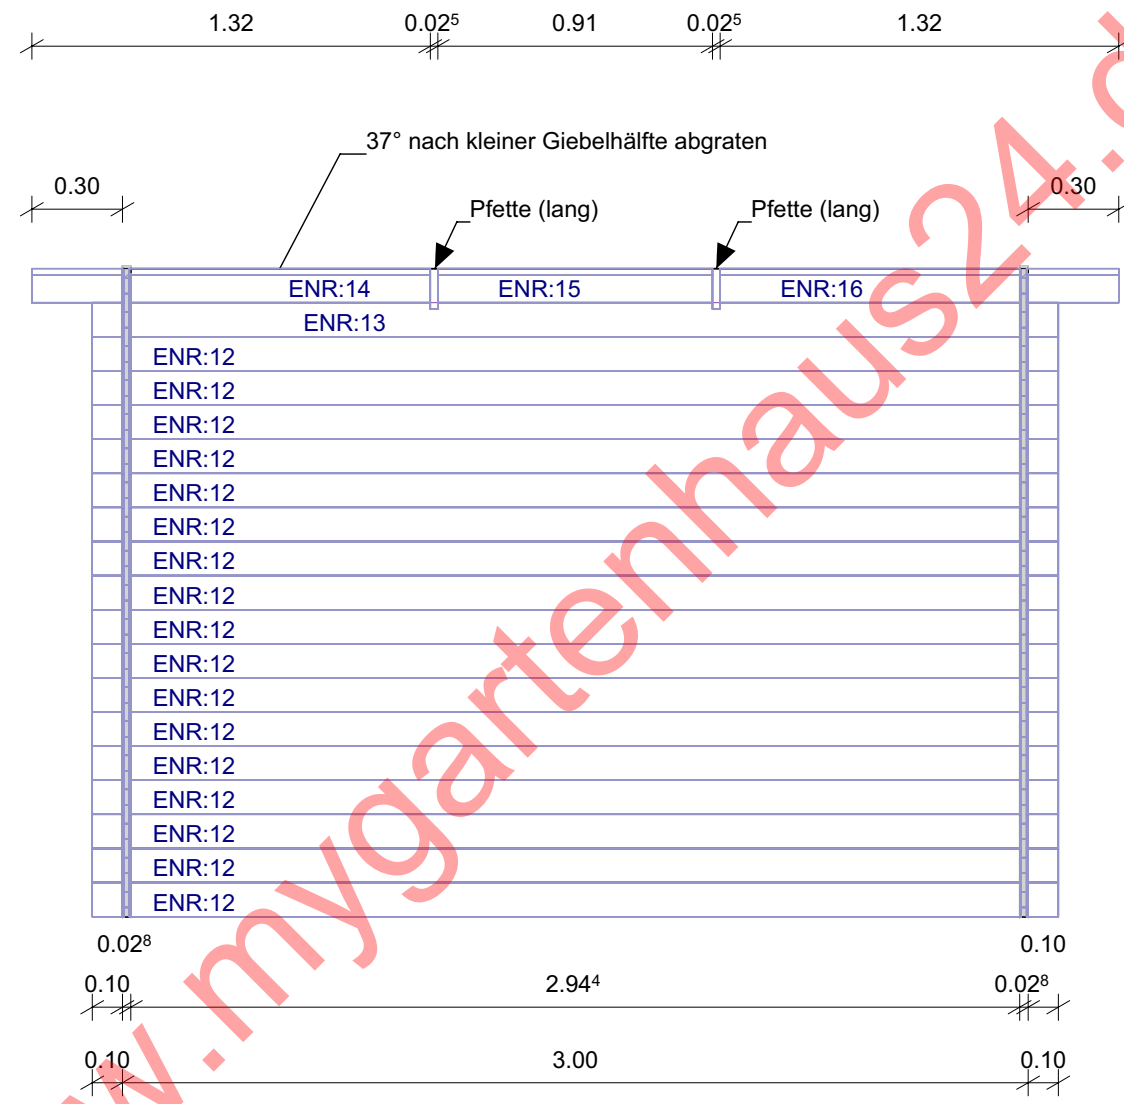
1.32 $0.02^5$ 0.91 $0.02^5$ 1.32

37° nach kleiner Giebelhälfte abgraten

0.30 0.30

Pfette (lang) Pfette (lang)

ENR:14 ENR:15 ENR:16

ENR:13

ENR:12

ENR:12

ENR:12

ENR:12

ENR:12

ENR:12

ENR:12

ENR:12

ENR:12

ENR:12

ENR:12

ENR:12

ENR:12

ENR:12

ENR:12

ENR:12

ENR:12

$0.02^8$ 0.10

0.10 $2.94^4$ $0.02^8$

0.10 3.00 0.10

www.mygartenhaus24.d